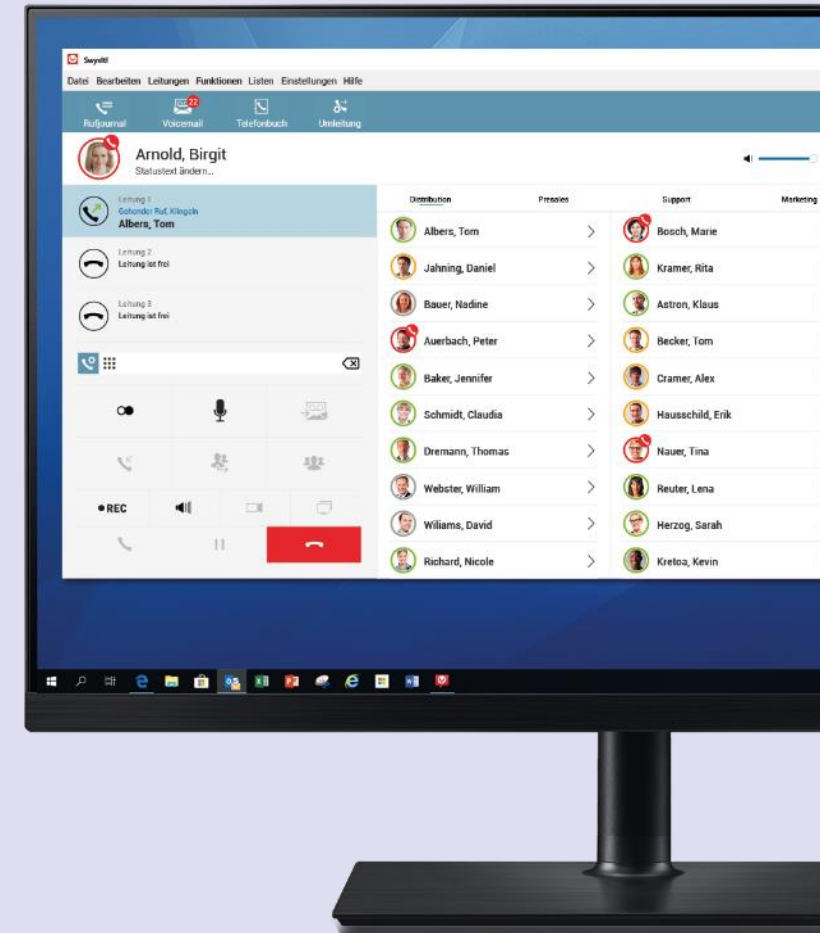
Swyxlt!

Datei Bearbeiten Leitungen Funktionen Listen Einstellungen Hilfe

Rufjournal
22
Voicemail
Telefonbuch
Umleitung

Arnold, Birgit
Statustext ändern...

Leitung 1
Gehender Ruf, Klingeln
Albers, Tom

Leitung 2
Leitung ist frei

Leitung 3
Leitung ist frei

● REC

Distribution
Presales
Support
Marketing

Albers, Tom
Jahning, Daniel
Bauer, Nadine
Auerbach, Peter
Baker, Jennifer
Schmidt, Claudia
Dremann, Thomas
Webster, William
Wiliams, David
Richard, Nicole

Bosch, Marie
Kramer, Rita
Astron, Klaus
Becker, Tom
Cramer, Alex
Hausschild, Erik
Nauer, Tina
Reuter, Lena
Herzog, Sarah
Kretoa, Kevin